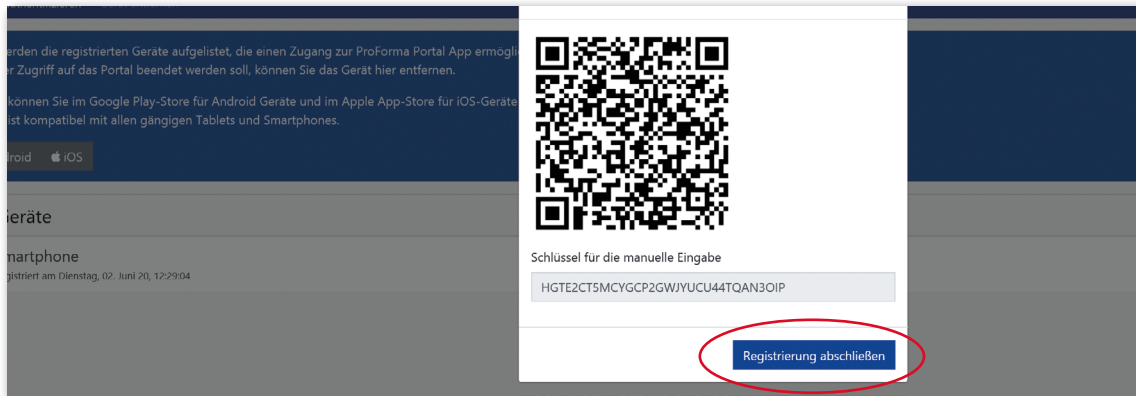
erden die registrierten Geräte aufgelistet, die einen Zugang zur ProForma Portal App ermögli
er Zugriff auf das Portal beendet werden soll, können Sie das Gerät hier entfernen.

können Sie im Google Play-Store für Android Geräte und im Apple App-Store für iOS-Geräte
ist kompatibel mit allen gängigen Tablets und Smartphones.

roid iOS

Geräte

martphone
gistriert am Dienstag, 02. Juni 20, 12:29:04

Schlüssel für die manuelle Eingabe

HGTE2CT5MCYGCP2GWJYUCU44TQAN3OIP

Registrierung abschließen